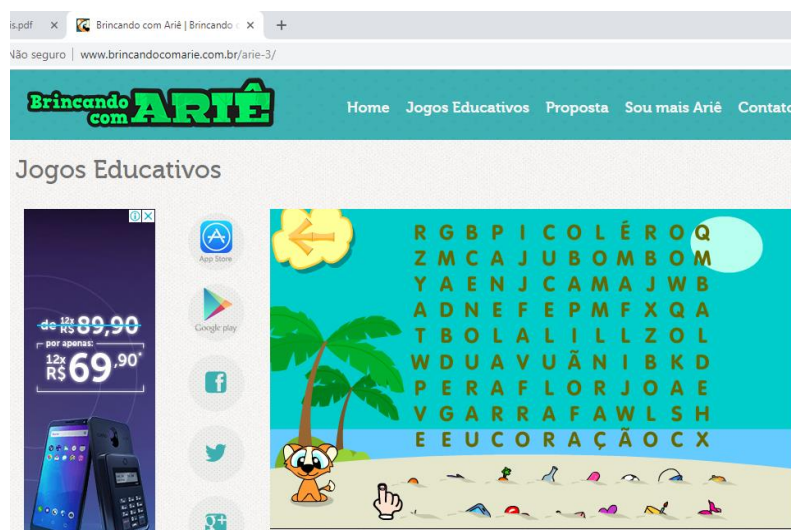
is.pdf ×
Brincando com Ariê | Brincando ×
+

Não seguro | www.brincandocomarie.com.br/arie-3/

Brincando com ARIÊ

Home Jogos Educativos Proposta Sou mais Ariê Contato

Jogos Educativos

de 12x R$ 89,90
por apenas:
12x R$ 69,90*

App Store
Google play

R G B P I C O L É R O Q
Z M C A J U B O M B O M
Y A E N J C A M A J W B
A D N E F E P M F X Q A
T B O L A L I L L Z O L
W D U A V U Ã N I B K D
P E R A F L O R J O A E
V G A R R A F A W L S H
E E U C O R A Ç Ã O C X